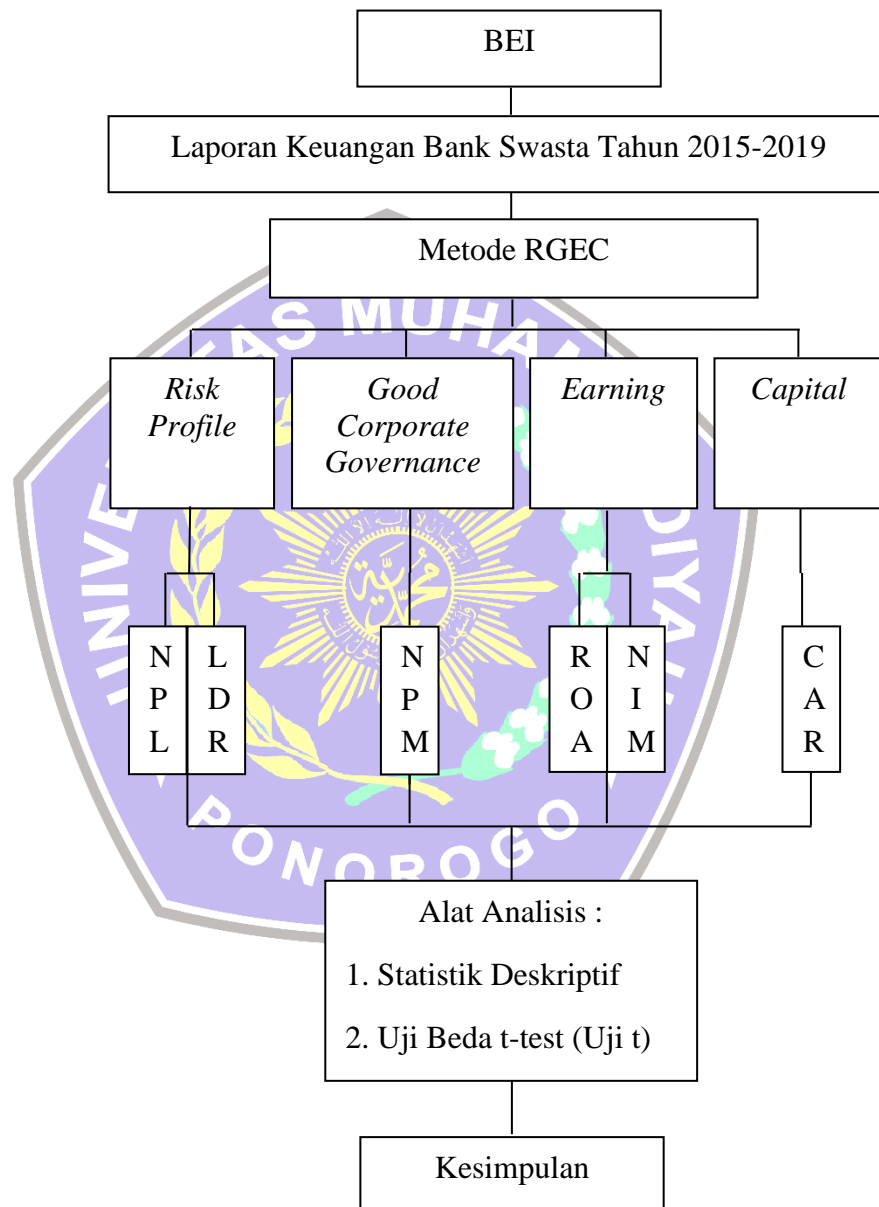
BEI

Laporan Keuangan Bank Swasta Tahun 2015-2019

Metode RGEC

*Risk Profile*

*Good Corporate Governance*

*Earning*

*Capital*

NPL

LDR

NPM

ROA

NIM

CAR

Alat Analisis :

1. Statistik Deskriptif

2. Uji Beda t-test (Uji t)

Kesimpulan

UNIVERSITAS MUHAMMADIYAH PONOROGO